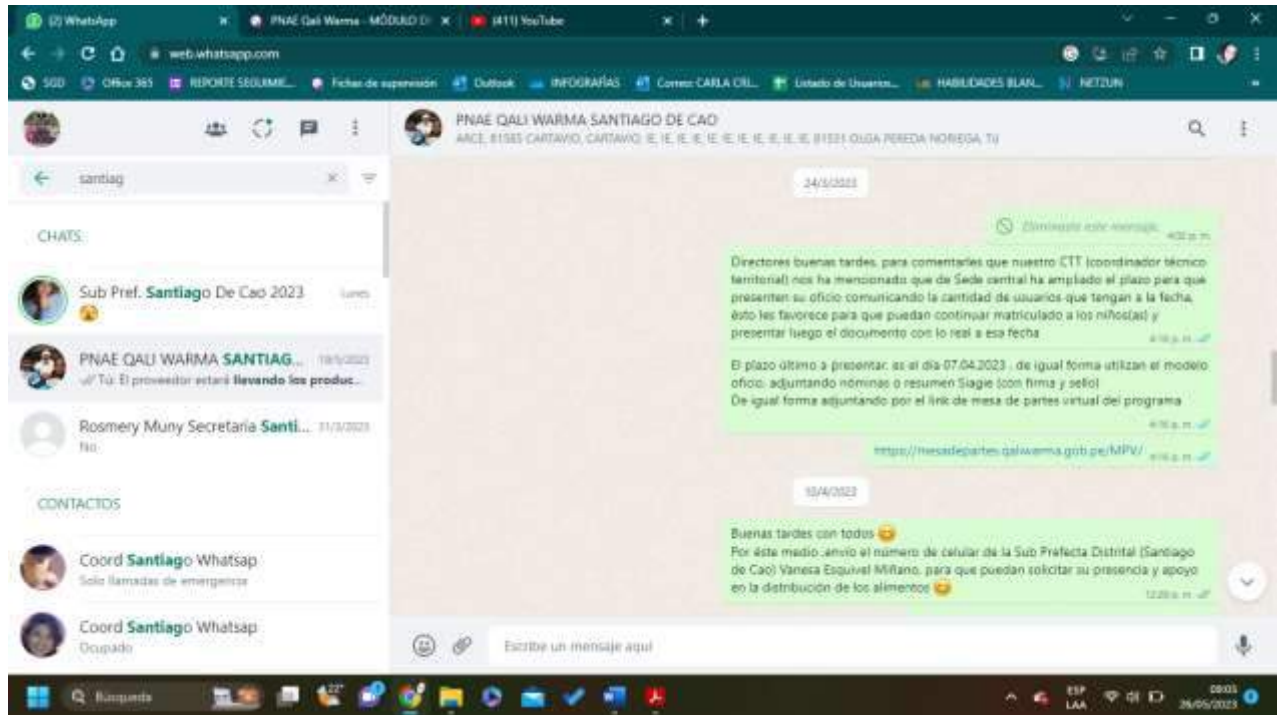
(2) WhatsApp
PNAE Qali Warma - MÓDULO D
(411) YouTube
web.whatsapp.com
SGD Office 365 REPORTE SEGUIMIE... Fichas de supervisión Outlook INFOGRAFÍAS Correo CARLA CRI... Listado de Usuarios... HABILIDADES BLAN... NETZUN

santiag

CHATS

Sub Pref. Santiago De Cao 2023 Lunes

PNAE QALI WARMA SANTIAG... 19/5/2023
Tú: El proveedor estará llevando los produc...

Rosmery Muny Secretaria Santi... 31/3/2023
No

CONTACTOS

Coord Santiago Whatsap
Solo llamadas de emergencia

Coord Santiago Whatsap
Ocupado

PNAE QALI WARMA SANTIAGO DE CAO
ARCE, 81565 CARTAVIO, CARTAVIO, IE, IE, IE, IE, IE, IE, IE, IE, IE, IE, IE, 81531 OLGA PEREDA NORIEGA, Tú

24/3/2023

Eliminaste este mensaje. 4:00 p. m.

Directores buenas tardes, para comentarles que nuestro CTT (coordinador técnico territorial) nos ha mencionado que de Sede central ha ampliado el plazo para que presenten su oficio comunicando la cantidad de usuarios que tengan a la fecha, ésto les favorece para que puedan continuar matriculado a los niños(as) y presentar luego el documento con lo real a esa fecha 4:16 p. m.

El plazo último a presentar, es el día 07.04.2023 , de igual forma utilizan el modelo oficio, adjuntando nóminas o resumen Siagie (con firma y sello)
De igual forma adjuntando por el link de mesa de partes virtual del programa 4:16 p. m.

https://mesadepartes.qaliwarma.gob.pe/MPV/ 4:16 p. m.

10/4/2023

Buenas tardes con todos
Por éste medio ,envío el número de celular de la Sub Prefecta Distrital (Santiago de Cao) Vanesa Esquivel Miñano, para que puedan solicitar su presencia y apoyo en la distribución de los alimentos 12:20 p. m.

Escribe un mensaje aquí

Búsqueda
ESP LAA 08:03 26/05/2023